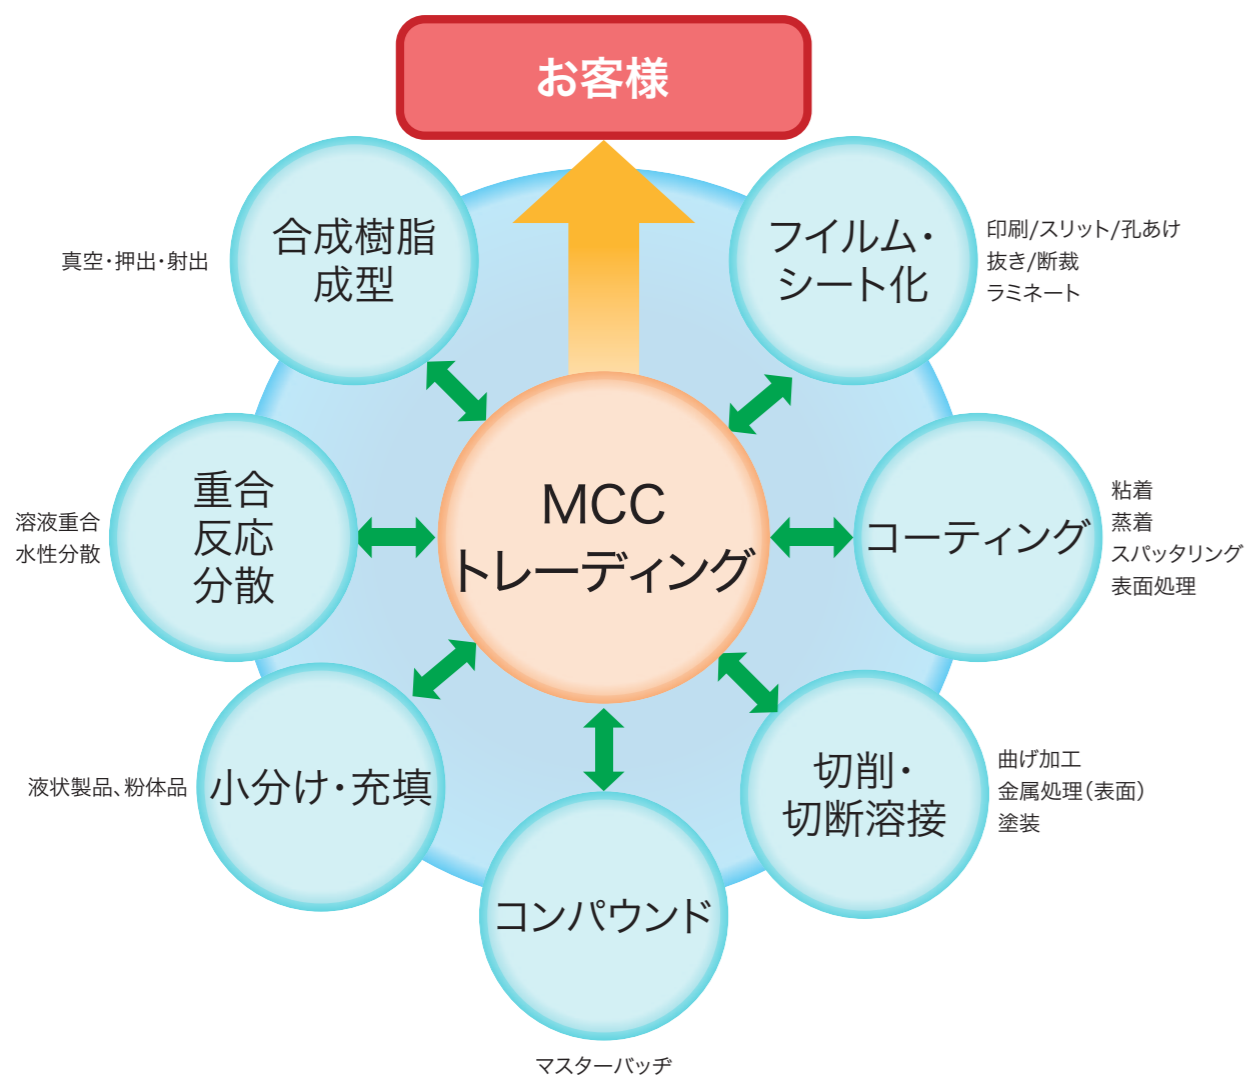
お客様

真空・押出・射出

合成樹脂成型

フイルム・シート化

印刷/スリット/孔あけ
抜き/断裁
ラミネート

溶液重合
水性分散

重合反応分散

MCC
トレーディング

コーティング

粘着
蒸着
スパッタリング
表面処理

液状製品、粉体品

小分け・充填

切削・切断溶接

曲げ加工
金属処理(表面)
塗装

コンパウンド

マスターバッチ